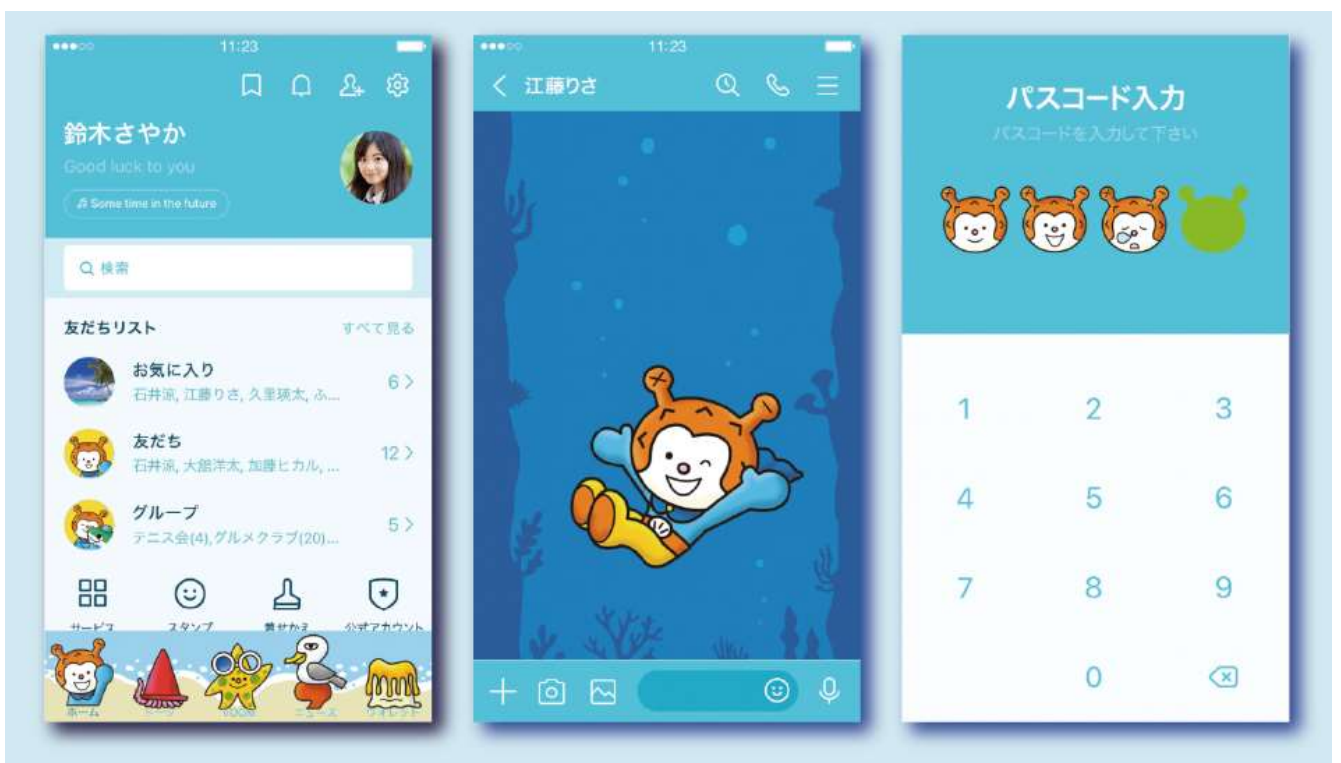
11:23

鈴木さやか
Good luck to you
Some time in the future

検索

友だちリスト
すべて見る

お気に入り
石井涼, 江藤りさ, 久里瑛太, ふ...
6 >

友だち
石井涼, 大館洋太, 加藤ヒカル, ...
12 >

グループ
テニス会(4),グルメクラブ(20)...
5 >

サービス
スタンプ
着せかえ
公式アカウント

ホーム
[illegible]
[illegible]
ニュース
ウォレット

11:23
< 江藤りさ

パスコード入力
パスコードを入力して下さい

1
2
3
4
5
6
7
8
9
0